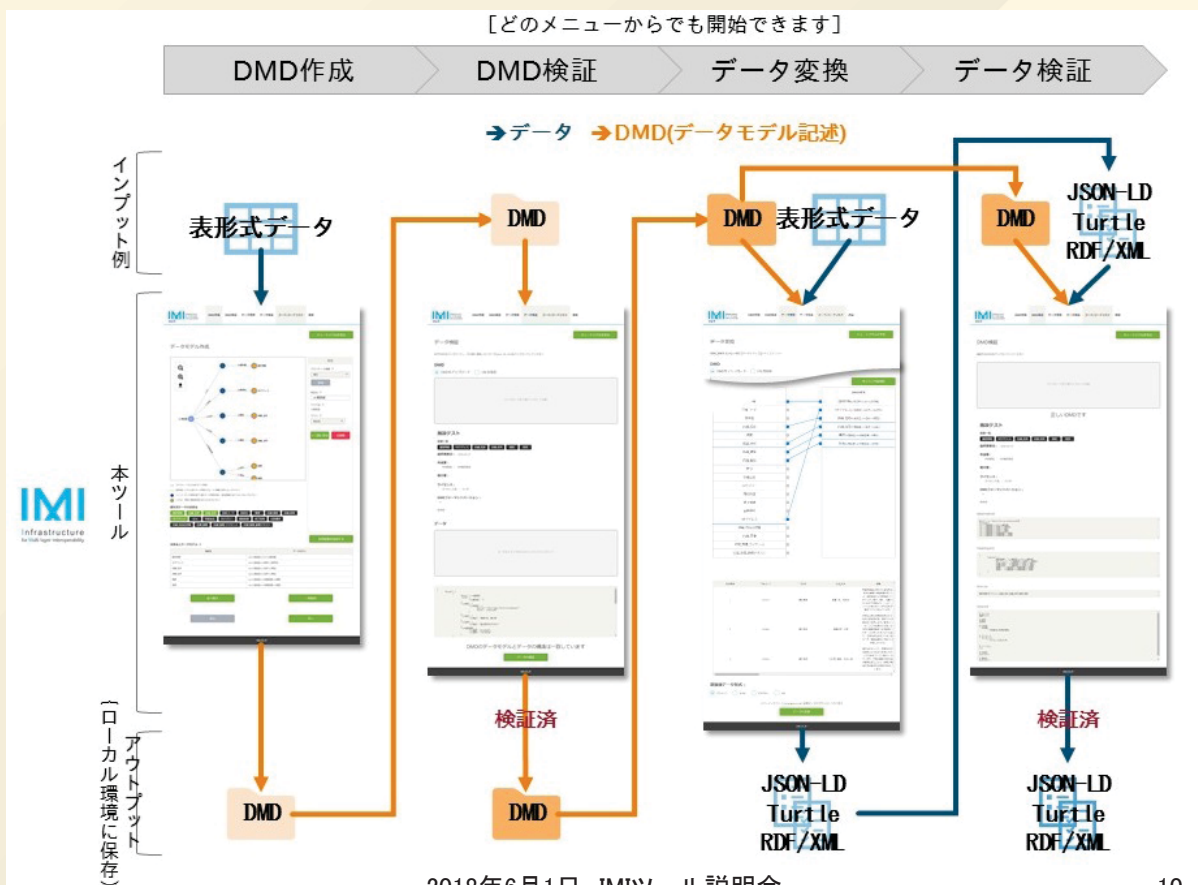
[どのメニューからでも開始できます]

DMD作成　DMD検証　データ変換　データ検証

➔データ　➔DMD(データモデル記述)

インプット例

表形式データ

DMD

DMD 表形式データ

DMD

JSON-LD
Turtle
RDF/XML

本ツール

IMI
Infrastructure for Multi-layer Interoperability

DMDのデータモデルとデータの構造は一致しています

検証済

検証済

アウトプット（ローカル環境に保存）

DMD

DMD

JSON-LD
Turtle
RDF/XML

JSON-LD
Turtle
RDF/XML

2018年6月1日 IMIツール説明会

10